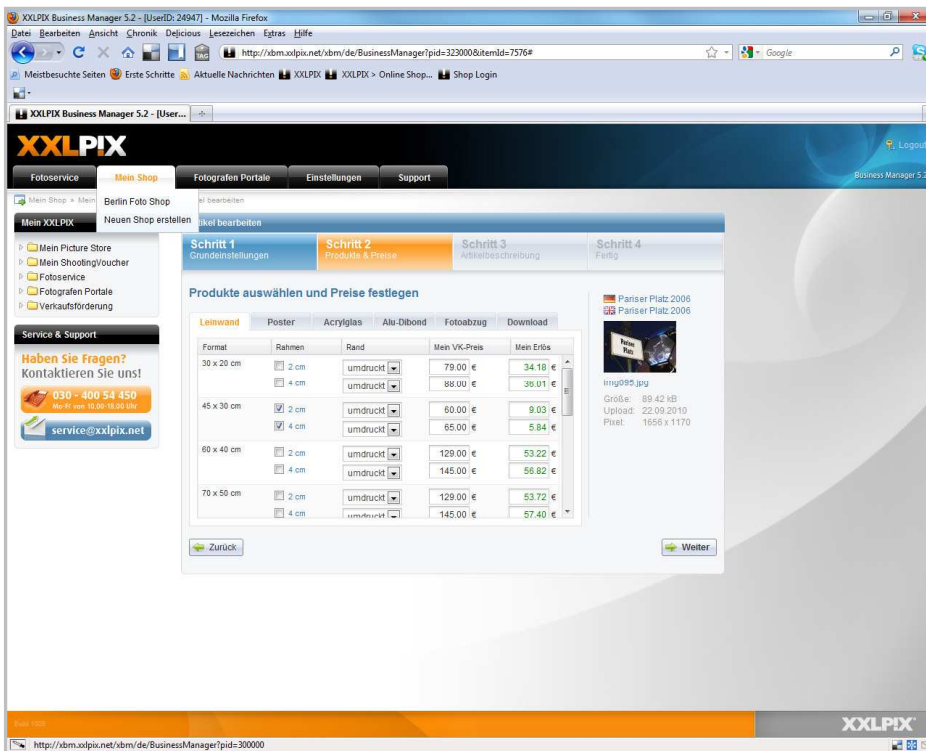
XXLPIX Business Manager 5.2 - [UserID: 24947] - Mozilla Firefox

Datei Bearbeiten Ansicht Chronik Delicious Lesezeichen Extras Hilfe

http://xbm.xxlpix.net/xbm/de/BusinessManager?pid=323000&itemId=7576#

Google

Meistbesuchte Seiten Erste Schritte Aktuelle Nachrichten XXLPIX XXLPIX > Online Shop... Shop Login

XXLPIX Business Manager 5.2 - [User...

XXLPIX

Logout

Fotoservice | Mein Shop | Fotografen Portale | Einstellungen | Support

Business Manager 5.2

Mein Shop > Mein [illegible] el bearbeiten

Berlin Foto Shop
Neuen Shop erstellen

Mein XXLPIX

Mein Picture Store
Mein ShootingVoucher
Fotoservice
Fotografen Portale
Verkaufsförderung

Service & Support

Haben Sie Fragen?
Kontaktieren Sie uns!

030 - 400 54 450
Mo-Fr von 10.00-18.00 Uhr

service@xxlpix.net

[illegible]ikel bearbeiten

Schritt 1
Grundeinstellungen

Schritt 2
Produkte & Preise

Schritt 3
Artikelbeschreibung

Schritt 4
Fertig

Produkte auswählen und Preise festlegen

Leinwand | Poster | Acrylglas | Alu-Dibond | Fotoabzug | Download

| Format | Rahmen | Rand | Mein VK-Preis | Mein Erlös |
|---|---|---|---|---|
| 30 x 20 cm | 2 cm | umdruckt | 79.00 € | 34.18 € |
| | 4 cm | umdruckt | 88.00 € | 36.01 € |
| 45 x 30 cm | 2 cm | umdruckt | 60.00 € | 9.03 € |
| | 4 cm | umdruckt | 65.00 € | 5.84 € |
| 60 x 40 cm | 2 cm | umdruckt | 129.00 € | 53.22 € |
| | 4 cm | umdruckt | 145.00 € | 56.82 € |
| 70 x 50 cm | 2 cm | umdruckt | 129.00 € | 53.72 € |
| | 4 cm | umdruckt | 145.00 € | 57.40 € |

Pariser Platz 2006
Pariser Platz 2006

Pariser Platz

img095.jpg
Größe: 89.42 kB
Upload: 22.09.2010
Pixel: 1656 x 1170

Zurück

Weiter

XXLPIX

http://xbm.xxlpix.net/xbm/de/BusinessManager?pid=300000